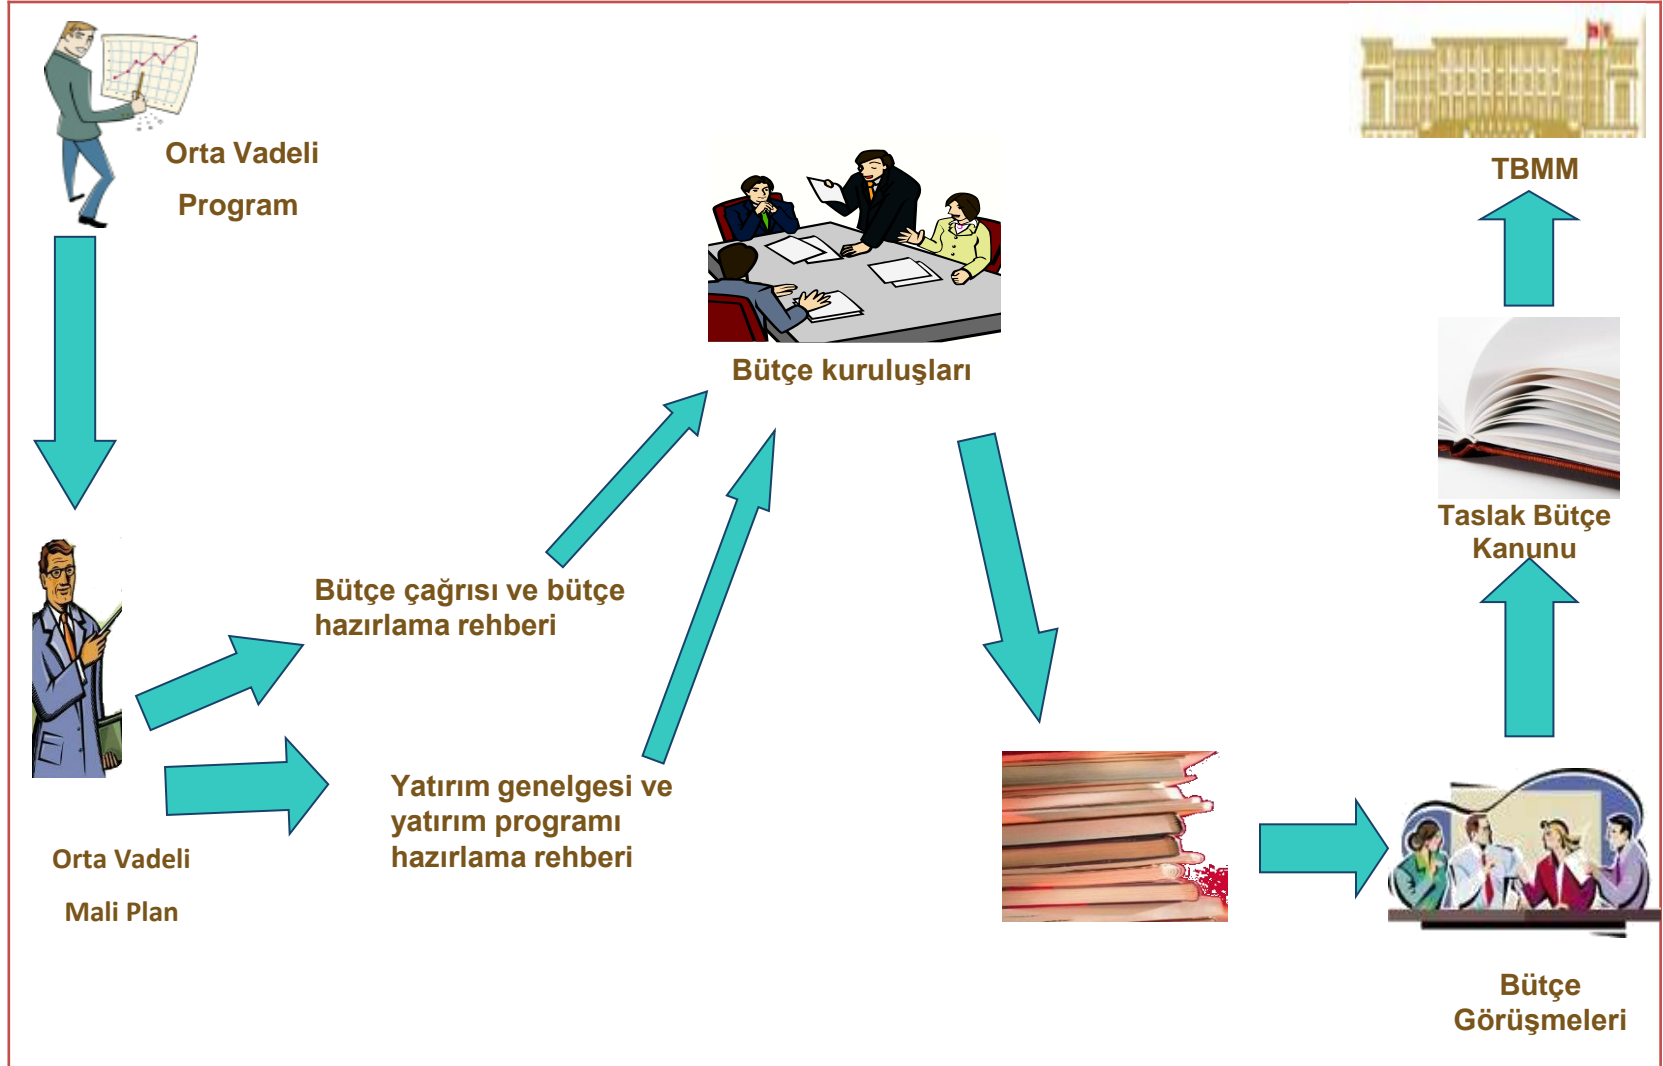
Orta Vadeli
Program

TBMM

Bütçe kuruluşları

Taslak Bütçe Kanunu

Bütçe çağrısı ve bütçe hazırlama rehberi

Yatırım genelgesi ve yatırım programı hazırlama rehberi

Orta Vadeli
Mali Plan

Bütçe Görüşmeleri